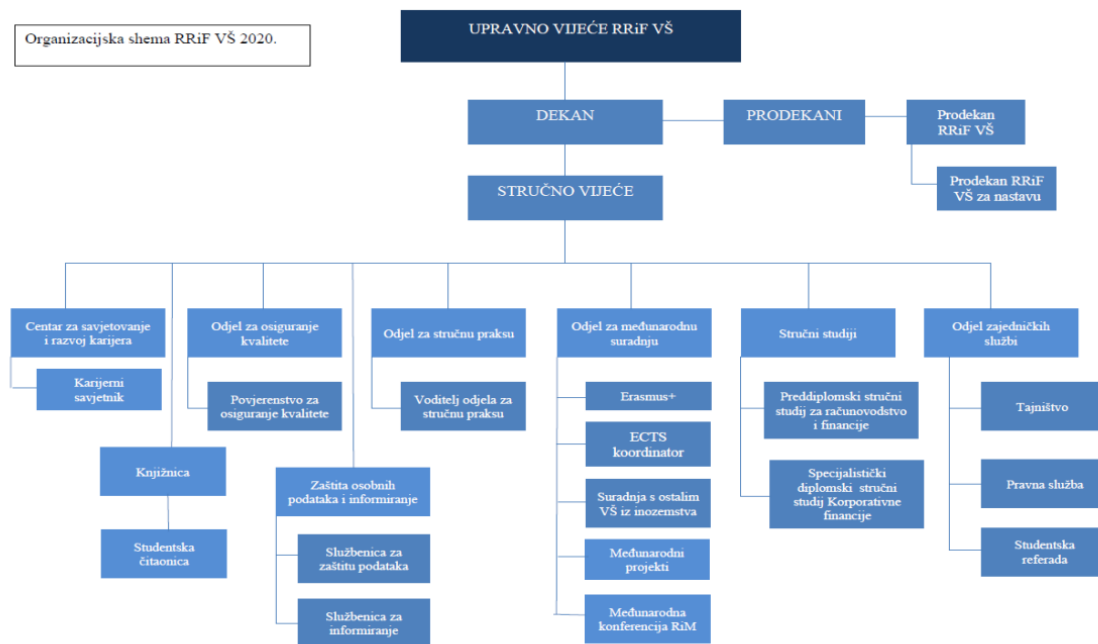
Organizacijska shema RRiF VŠ 2020.

UPRAVNO VIJEĆE RRiF VŠ

DEKAN

PRODEKANI

Prodekan RRiF VŠ

Prodekan RRiF VŠ za nastavu

STRUČNO VIJEĆE

Centar za savjetovanje i razvoj karijera

Karijerni savjetnik

Knjižnica

Studentska čitaonica

Odjel za osiguranje kvalitete

Povjerenstvo za osiguranje kvalitete

Zaštita osobnih podataka i informiranje

Službenica za zaštitu podataka

Službenica za informiranje

Odjel za stručnu praksu

Voditelj odjela za stručnu praksu

Odjel za međunarodnu suradnju

Erasmus+

ECTS koordinator

Suradnja s ostalim VŠ iz inozemstva

Međunarodni projekti

Međunarodna konferencija RiM

Stručni studiji

Preddiplomski stručni studij za računovodstvo i financije

Specijalistički diplomski stručni studij Korporativne financije

Odjel zajedničkih službi

Tajništvo

Pravna služba

Studentska referada